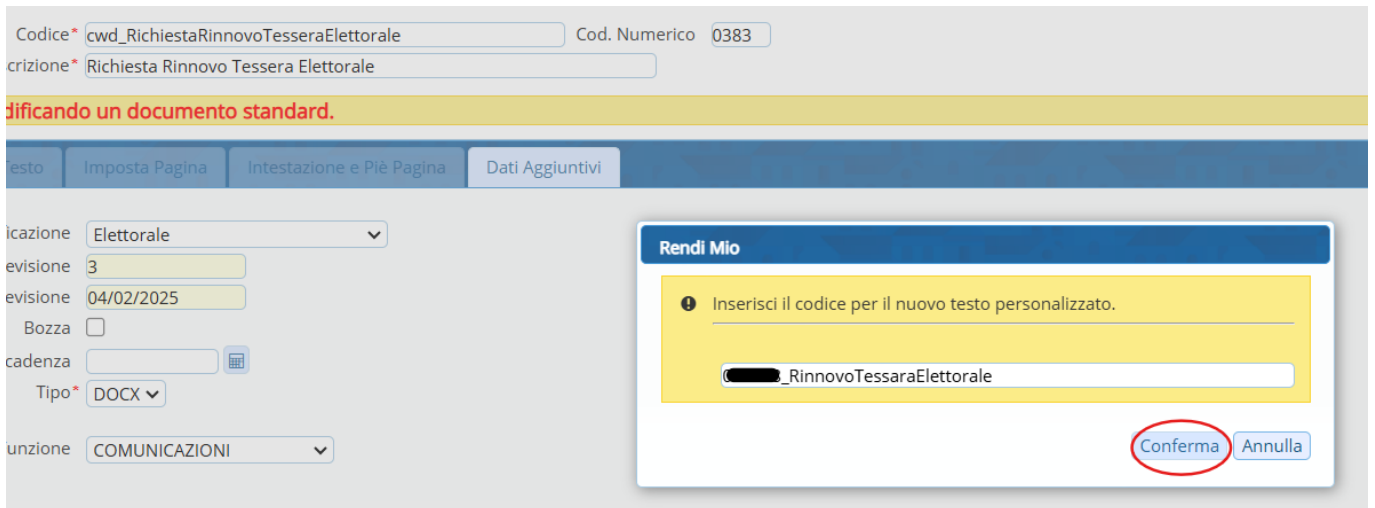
Codice* cwd_RichiestaRinnovoTesseraElettorale Cod. Numerico 0383
crizione* Richiesta Rinnovo Tessera Elettorale

dificando un documento standard.

Testo | Imposta Pagina | Intestazione e Piè Pagina | Dati Aggiuntivi

ficazione Elettorale
evisione 3
evisione 04/02/2025
Bozza
cadenza
Tipo* DOCX
unzione COMUNICAZIONI

Rendi Mio

Inserisci il codice per il nuovo testo personalizzato.

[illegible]_RinnovoTessaraElettorale

Conferma Annulla